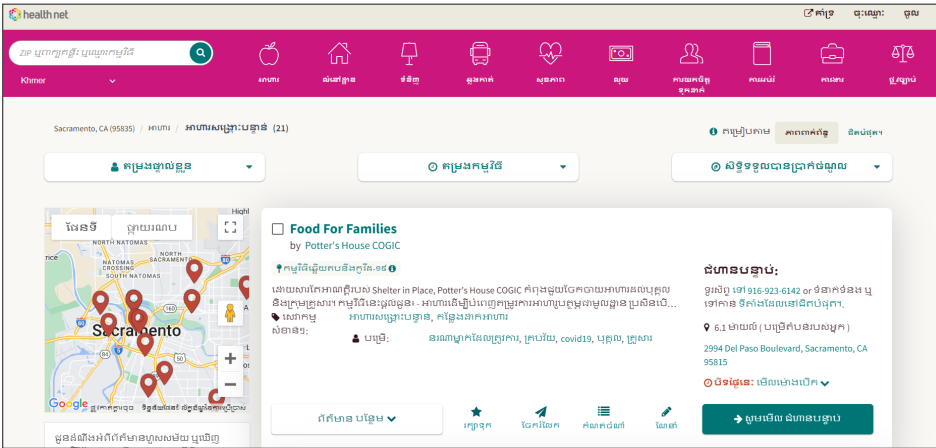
health net

ជំនួយ

ចុះឈ្មោះ

ចូល

ZIP ឬលេខកូដ ឬឈ្មោះកម្មវិធី

Khmer

អាហារ

លំនៅដ្ឋាន

ទំនិញ

ដឹកជញ្ជូន

សុខភាព

លុយ

ការថែទាំនិងគាំទ្រ

ការងារ

ការអប់រំ

ការងារ

ច្បាប់

Sacramento, CA (95835) / អាហារ / អាហារសង្គ្រោះបន្ទាន់ (21)

តម្រៀបតាម

ភាពពាក់ព័ន្ធ

ជិតបំផុត

តម្រងផ្ទាល់ខ្លួន

តម្រងកម្មវិធី

សិទ្ធិទទួលបានប្រាក់ចំណូល

ផែនទី

រូបភាពផ្កាយរណប

NORTH NATOMAS

NORTH HIGHLANDS

Sacramento

Google

Food For Families

by Potter's House COGIC

កម្មវិធីឆ្លើយតបនឹងកូវីដ-១៩

ដោយសារតែមានគោលការណ៍ Shelter in Place, Potter's House COGIC កំពុងជួយចែកចាយអាហារដល់បុគ្គល និងគ្រួសារ។ កម្មវិធីនេះជួយផ្តល់ ... អាហារដើម្បីបំពេញតម្រូវការអាហារប្រចាំថ្ងៃតាមមូលដ្ឋានប្រសិនបើ...

សេវាកម្មសំខាន់ៗ:

អាហារសង្គ្រោះបន្ទាន់, កន្លែងផ្តល់អាហារ

បម្រើ:

នរណាម្នាក់ដែលត្រូវការ, គ្រប់វ័យ, covid19, បុគ្គល, គ្រួសារ

ជំហានបន្ទាប់:

ទូរស័ព្ទទៅ 916-923-6142 or ទំនាក់ទំនង ឬទៅកាន់ ទីតាំងដែលនៅជិតបំផុត។

6.1 ម៉ាយល៍ (បម្រើកំបន់របស់អ្នក)

2994 Del Paso Boulevard, Sacramento, CA 95815

បិទថ្ងៃនេះ: មើលម៉ោងបើក

ព័ត៌មានបន្ថែម

រក្សាទុក

ចែករំលែក

ការកត់ចំណាំ

កែតម្រូវ

សូមមើលជំហានបន្ទាប់